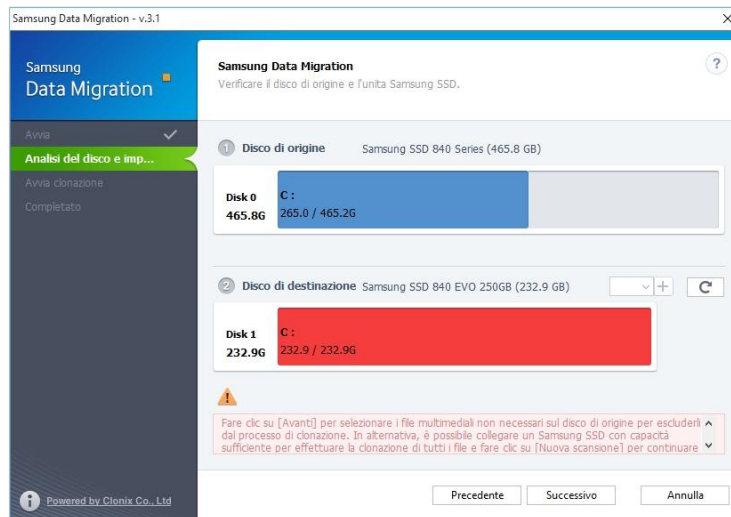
Samsung Data Migration - v.3.1

Samsung
Data Migration

Avvia
Analisi del disco e imp...
Avvia clonazione
Completato

Samsung Data Migration
Verificare il disco di origine e l'unità Samsung SSD.

?

1 Disco di origine Samsung SSD 840 Series (465.8 GB)

Disk 0
465.8G
C :
265.0 / 465.2G

2 Disco di destinazione Samsung SSD 840 EVO 250GB (232.9 GB)

Disk 1
232.9G
C :
232.9 / 232.9G

Fare clic su [Avanti] per selezionare i file multimediali non necessari sul disco di origine per escluderli dal processo di clonazione. In alternativa, è possibile collegare un Samsung SSD con capacità sufficiente per effettuare la clonazione di tutti i file e fare clic su [Nuova scansione] per continuare

Powered by Clonix Co., Ltd

Precedente
Successivo
Annulla